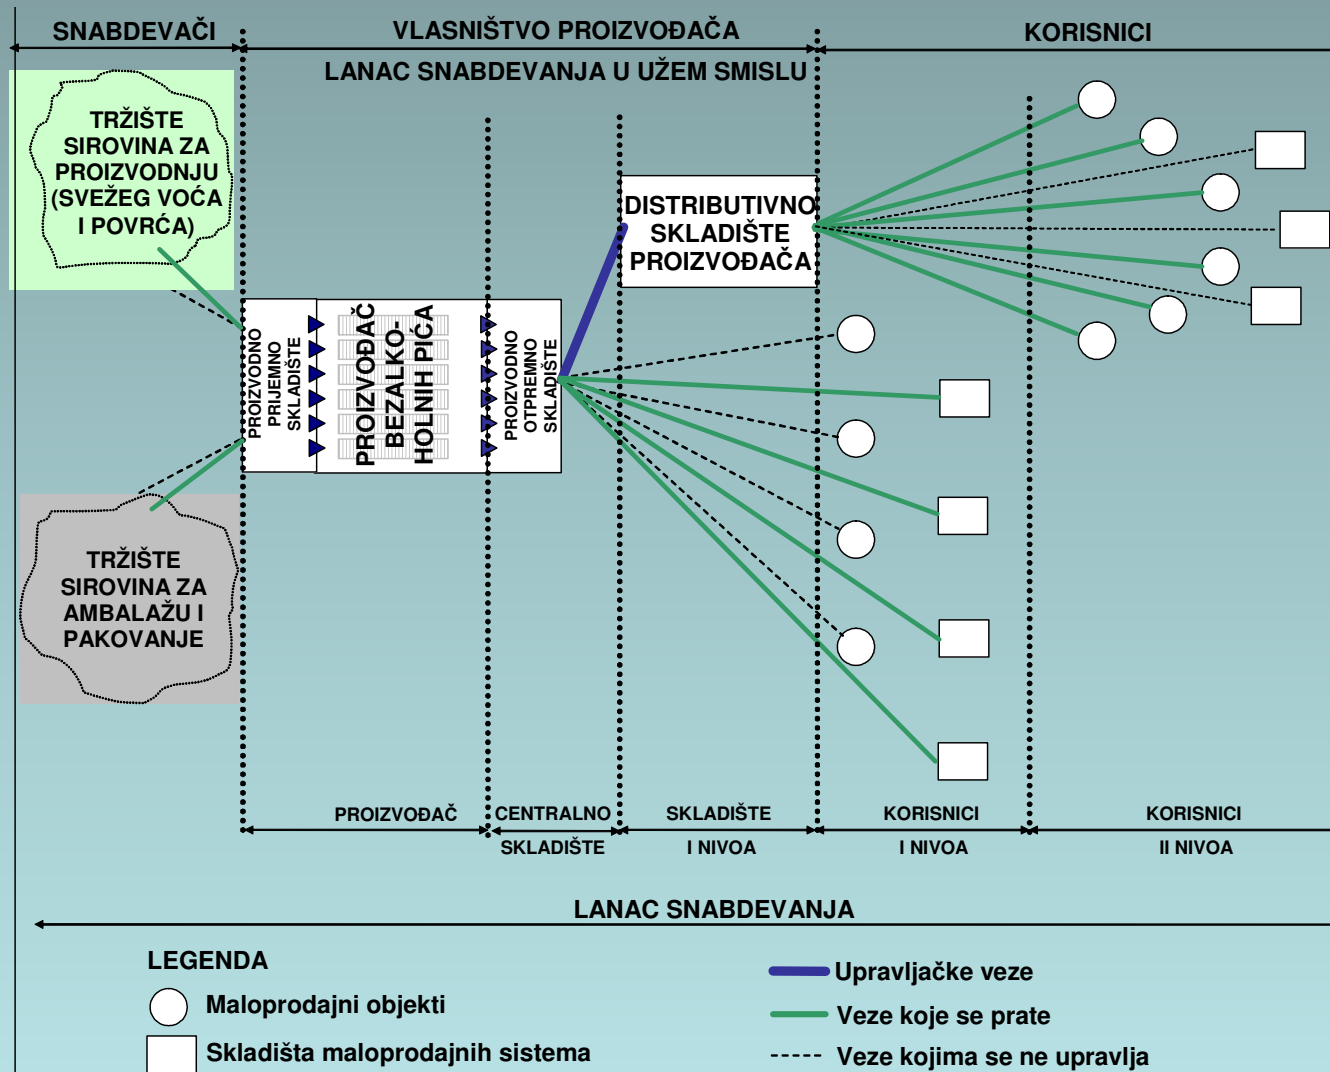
SNABDEVAČI

VLASNIŠTVO PROIZVOĐAČA

KORISNICI

LANAC SNABDEVANJA U UŽEM SMISLU

TRŽIŠTE SIROVINA ZA PROIZVODNJU (SVEŽEG VOĆA I POVRĆA)

DISTRIBUTIVNO SKLADIŠTE PROIZVOĐAČA

PROIZVODNO PRIJEMNO SKLADIŠTE

PROIZVOĐAČ BEZALKOHOLNIH PIĆA

PROIZVODNO OTPREMNO SKLADIŠTE

TRŽIŠTE SIROVINA ZA AMBALAŽU I PAKOVANJE

PROIZVOĐAČ

CENTRALNO SKLADIŠTE

SKLADIŠTE I NIVOA

KORISNICI I NIVOA

KORISNICI II NIVOA

LANAC SNABDEVANJA

LEGENDA

Maloprodajni objekti

Skladišta maloprodajnih sistema

Upravljačke veze

Veze koje se prate

Veze kojima se ne upravlja